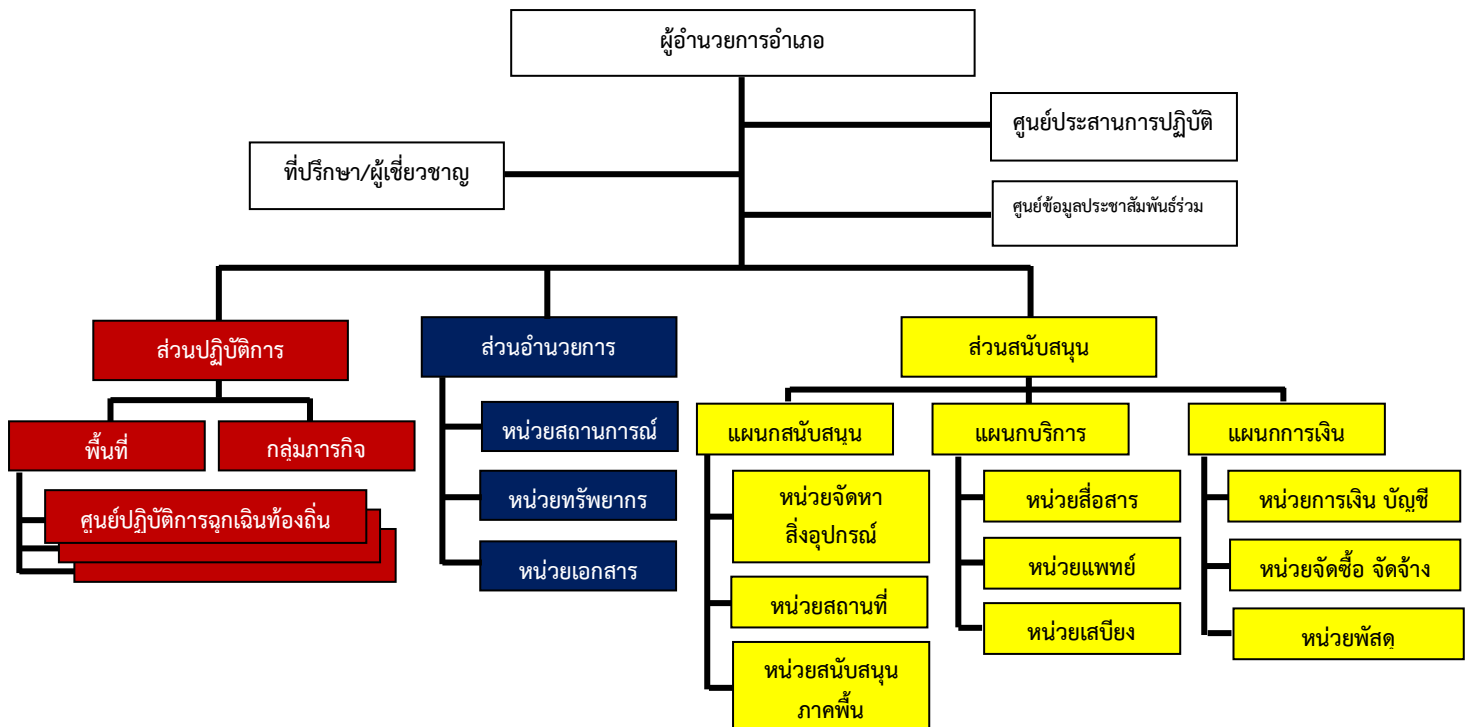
ผู้อำนวยการอำเภอ

ศูนย์ประสานการปฏิบัติ

ที่ปรึกษา/ผู้เชี่ยวชาญ

ศูนย์ข้อมูลประชาสัมพันธ์ร่วม

ส่วนปฏิบัติการ

พื้นที่

กลุ่มภารกิจ

ศูนย์ปฏิบัติการฉุกเฉินท้องถิ่น

ส่วนอำนวยการ

หน่วยสถานการณ์

หน่วยทรัพยากร

หน่วยเอกสาร

ส่วนสนับสนุน

แผนกสนับสนุน

หน่วยจัดหา สิ่งอุปกรณ์

หน่วยสถานที่

หน่วยสนับสนุน ภาคพื้น

แผนกบริการ

หน่วยสื่อสาร

หน่วยแพทย์

หน่วยเสบียง

แผนกการเงิน

หน่วยการเงิน บัญชี

หน่วยจัดซื้อ จัดจ้าง

หน่วยพัสดุ